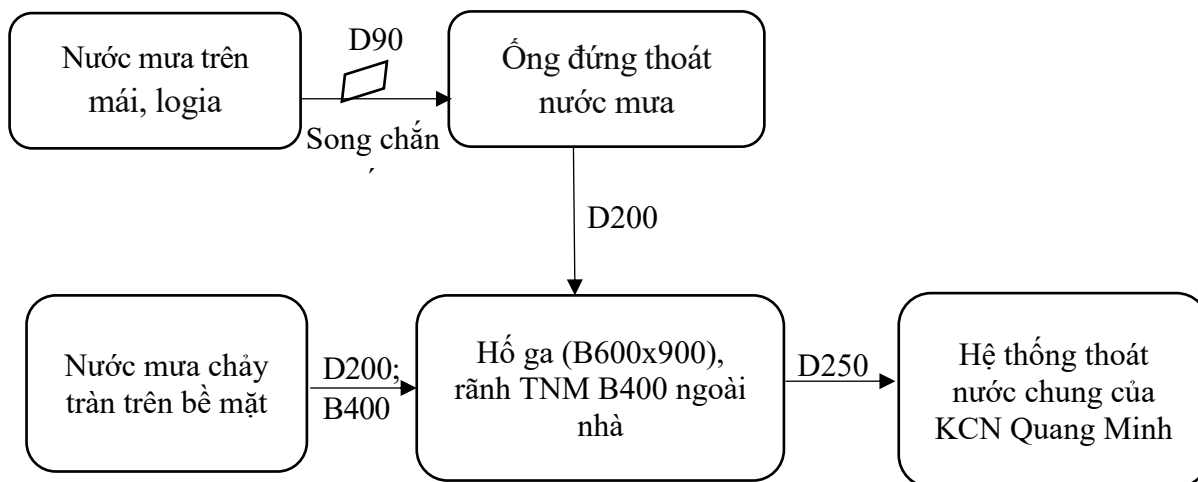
Nước mưa trên mái, logia

D90

Song chắn

Ống đứng thoát nước mưa

D200

Nước mưa chảy tràn trên bề mặt

D200; B400

Hố ga (B600x900), rãnh TNM B400 ngoài nhà

D250

Hệ thống thoát nước chung của KCN Quang Minh